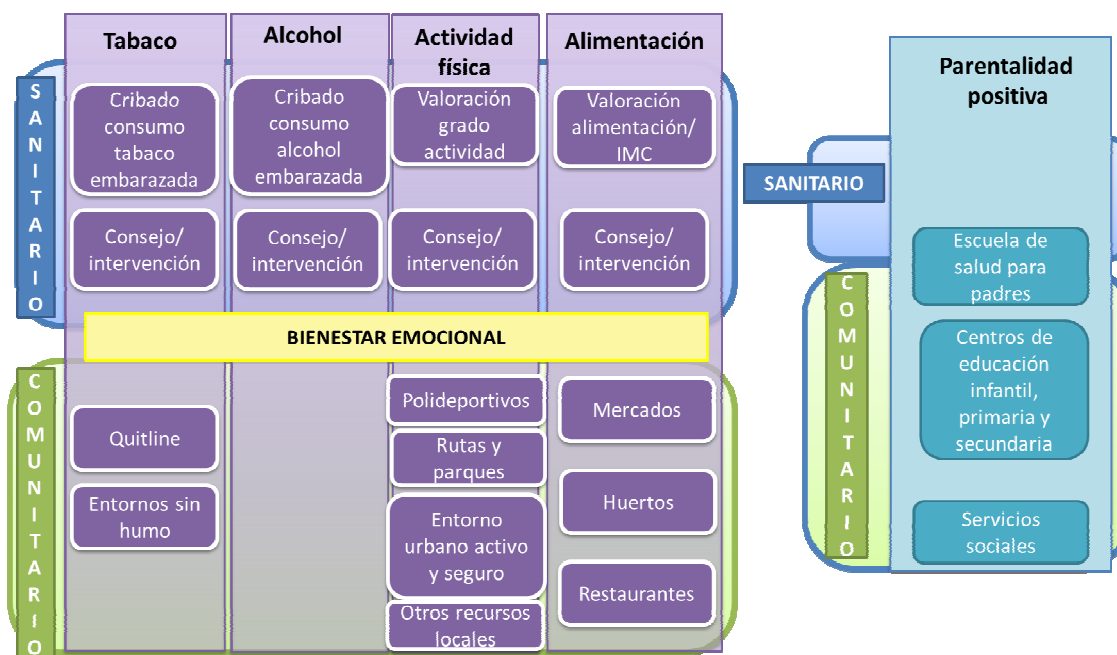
Tabaco

Alcohol

Actividad física

Alimentación

SANITARIO

Cribado consumo tabaco embarazada

Cribado consumo alcohol embarazada

Valoración grado actividad

Valoración alimentación/ IMC

Consejo/ intervención

Consejo/ intervención

Consejo/ intervención

Consejo/ intervención

BIENESTAR EMOCIONAL

COMUNITARIO

Quitline

Entornos sin humo

Polideportivos

Rutas y parques

Entorno urbano activo y seguro

Otros recursos locales

Mercados

Huertos

Restaurantes

Parentalidad positiva

SANITARIO

Escuela de salud para padres

COMUNITARIO

Centros de educación infantil, primaria y secundaria

Servicios sociales